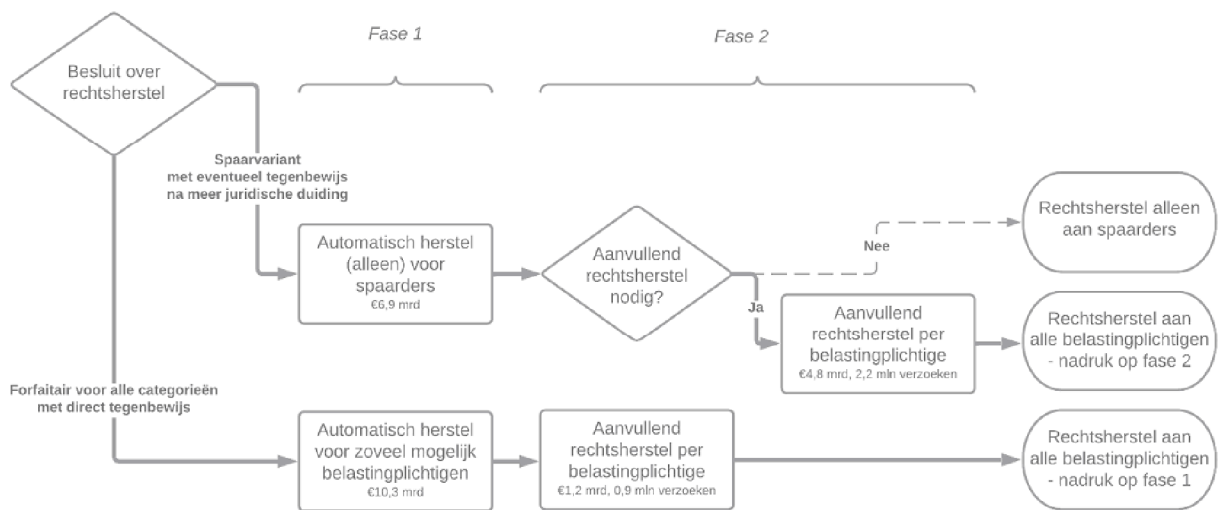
Fase 1

Fase 2

Besluit over rechtsherstel

Spaarvariant met eventueel tegenbewijs na meer juridische duiding

Automatisch herstel (alleen) voor spaarders
€6,9 mrd

Aanvullend rechtsherstel nodig?

Nee

Rechtsherstel alleen aan spaarders

Ja

Aanvullend rechtsherstel per belastingplichtige
€4,8 mrd, 2,2 mln verzoeken

Rechtsherstel aan alle belastingplichtigen - nadruk op fase 2

Forfaitair voor alle categorieën met direct tegenbewijs

Automatisch herstel voor zoveel mogelijk belastingplichtigen
€10,3 mrd

Aanvullend rechtsherstel per belastingplichtige
€1,2 mrd, 0,9 mln verzoeken

Rechtsherstel aan alle belastingplichtigen - nadruk op fase 1